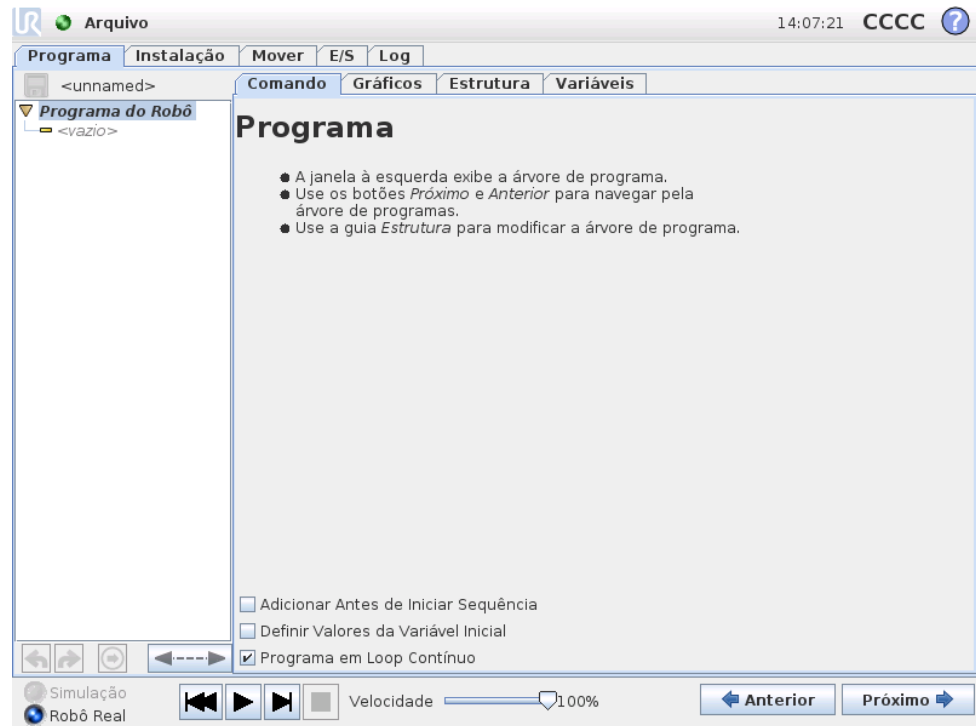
Arquivo
14:07:21 CCCC ?

Programa | Instalação | Mover | E/S | Log

<unnamed>

Programa do Robô
<vazio>

Comando | Gráficos | Estrutura | Variáveis

Programa

A janela à esquerda exibe a árvore de programa.
Use os botões *Próximo* e *Anterior* para navegar pela árvore de programas.
Use a guia *Estrutura* para modificar a árvore de programa.

Adicionar Antes de Iniciar Sequência
Definir Valores da Variável Inicial
Programa em Loop Contínuo

Simulação
Robô Real

Velocidade 100%

Anterior
Próximo